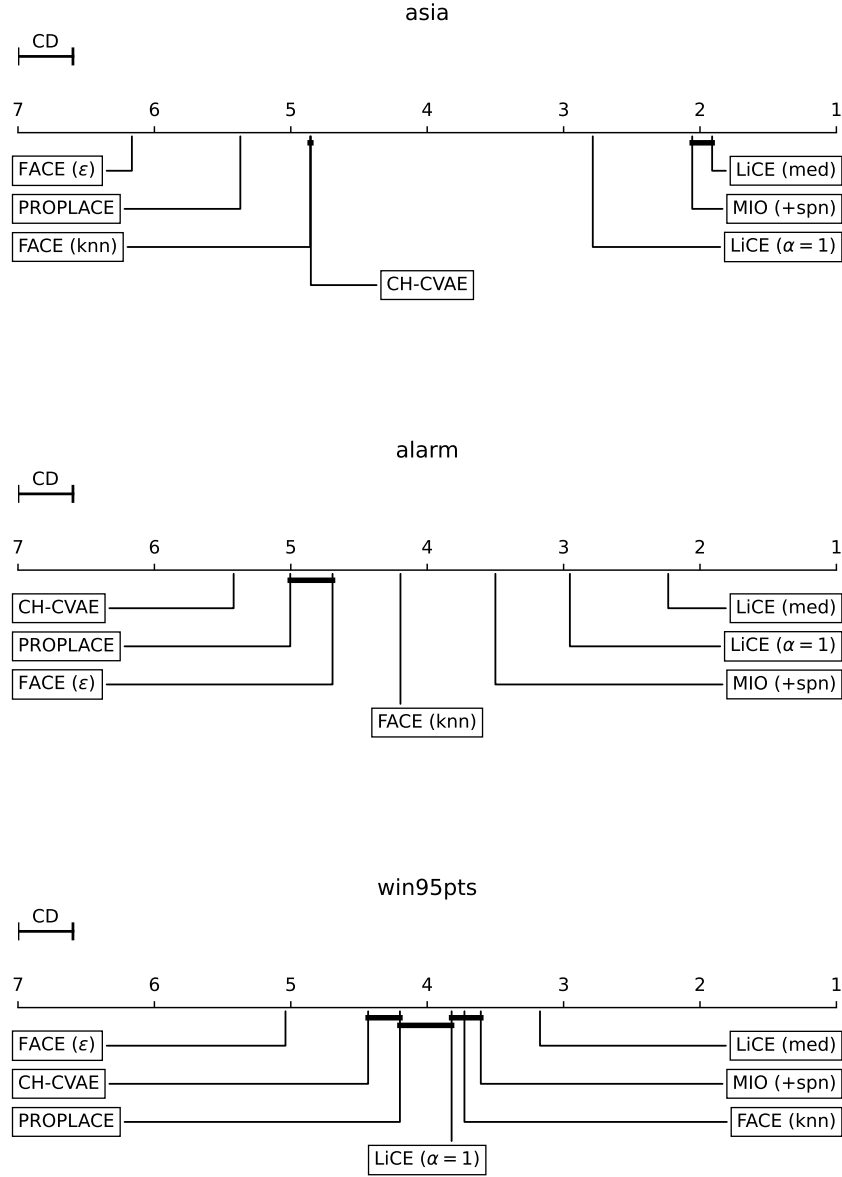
asia

CD

7 6 5 4 3 2 1

FACE ($\varepsilon$)
PROPLACE
FACE (knn)
CH-CVAE
LiCE (med)
MIO (+spn)
LiCE ($\alpha = 1$)

alarm

CD

7 6 5 4 3 2 1

CH-CVAE
PROPLACE
FACE ($\varepsilon$)
FACE (knn)
LiCE (med)
LiCE ($\alpha = 1$)
MIO (+spn)

win95pts

CD

7 6 5 4 3 2 1

FACE ($\varepsilon$)
CH-CVAE
PROPLACE
LiCE ($\alpha = 1$)
LiCE (med)
MIO (+spn)
FACE (knn)